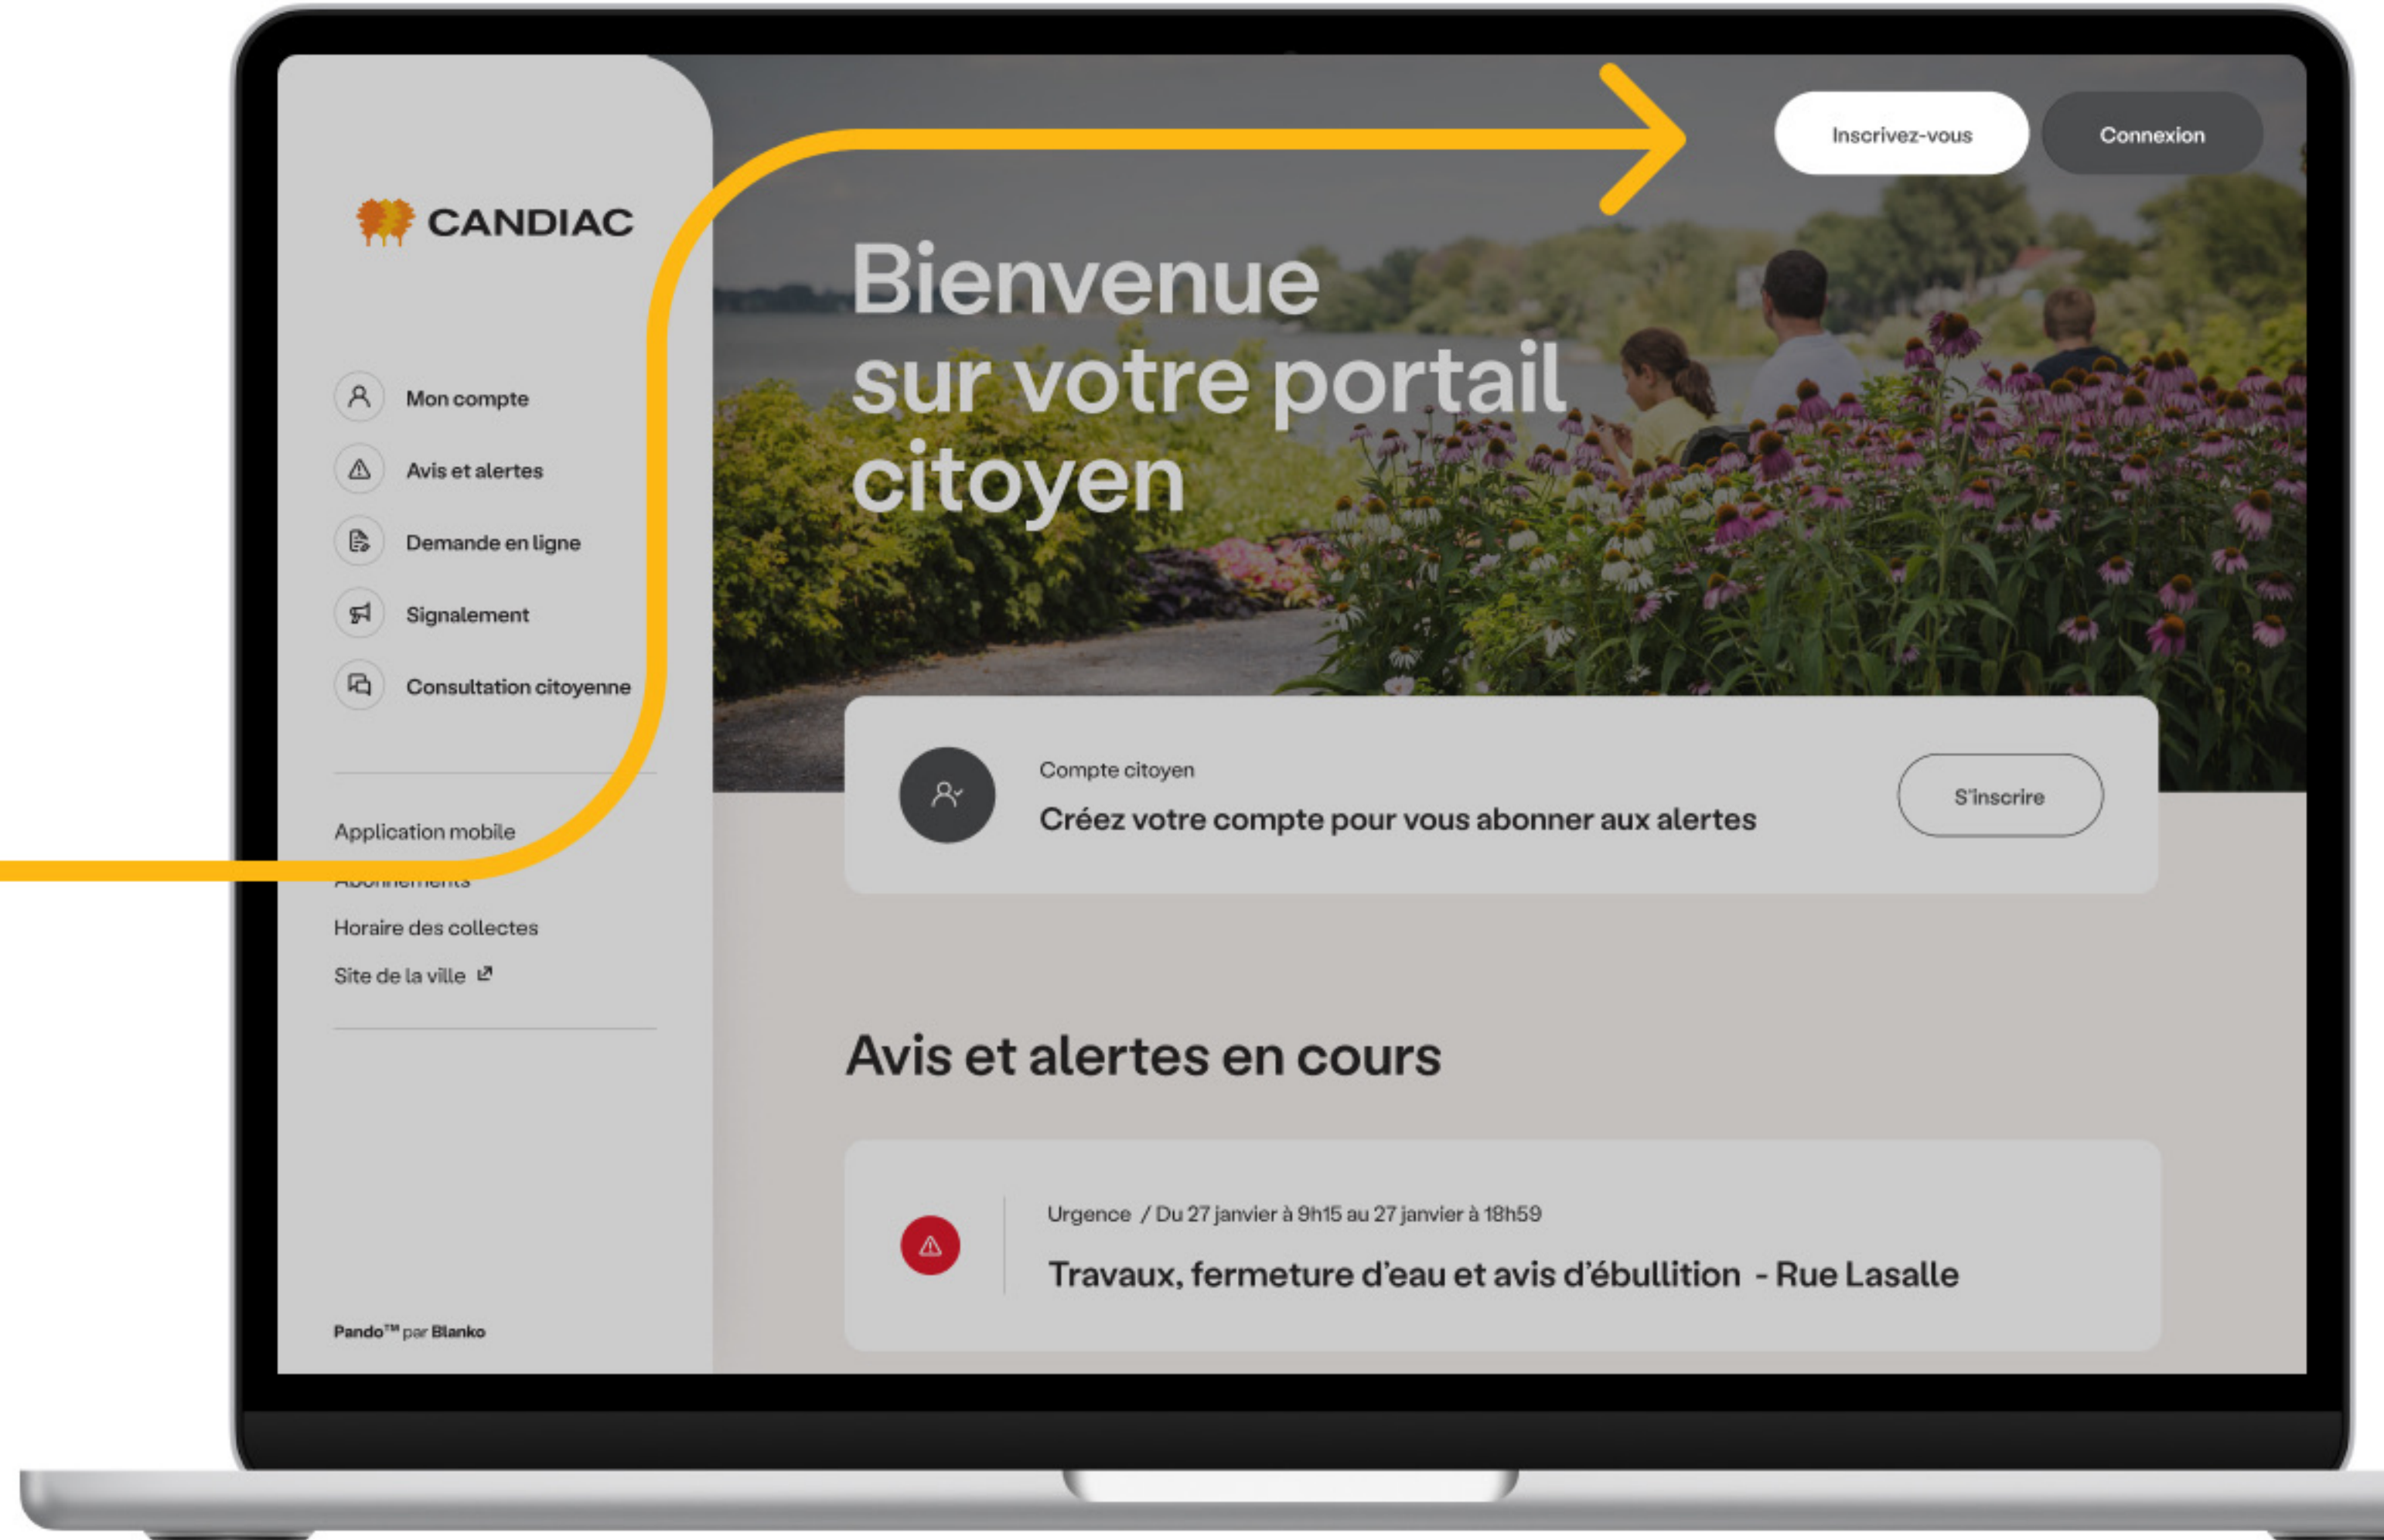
Inscrivez-vous

Connexion

CANDIAC

Bienvenue sur votre portail citoyen

Mon compte

Avis et alertes

Demande en ligne

Signalement

Consultation citoyenne

Application mobile

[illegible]

Horaire des collectes

Site de la ville

Compte citoyen

Créez votre compte pour vous abonner aux alertes

S'inscrire

Avis et alertes en cours

Urgence / Du 27 janvier à 9h15 au 27 janvier à 18h59

Travaux, fermeture d'eau et avis d'ébullition - Rue Lasalle

Pando™ par Blanko